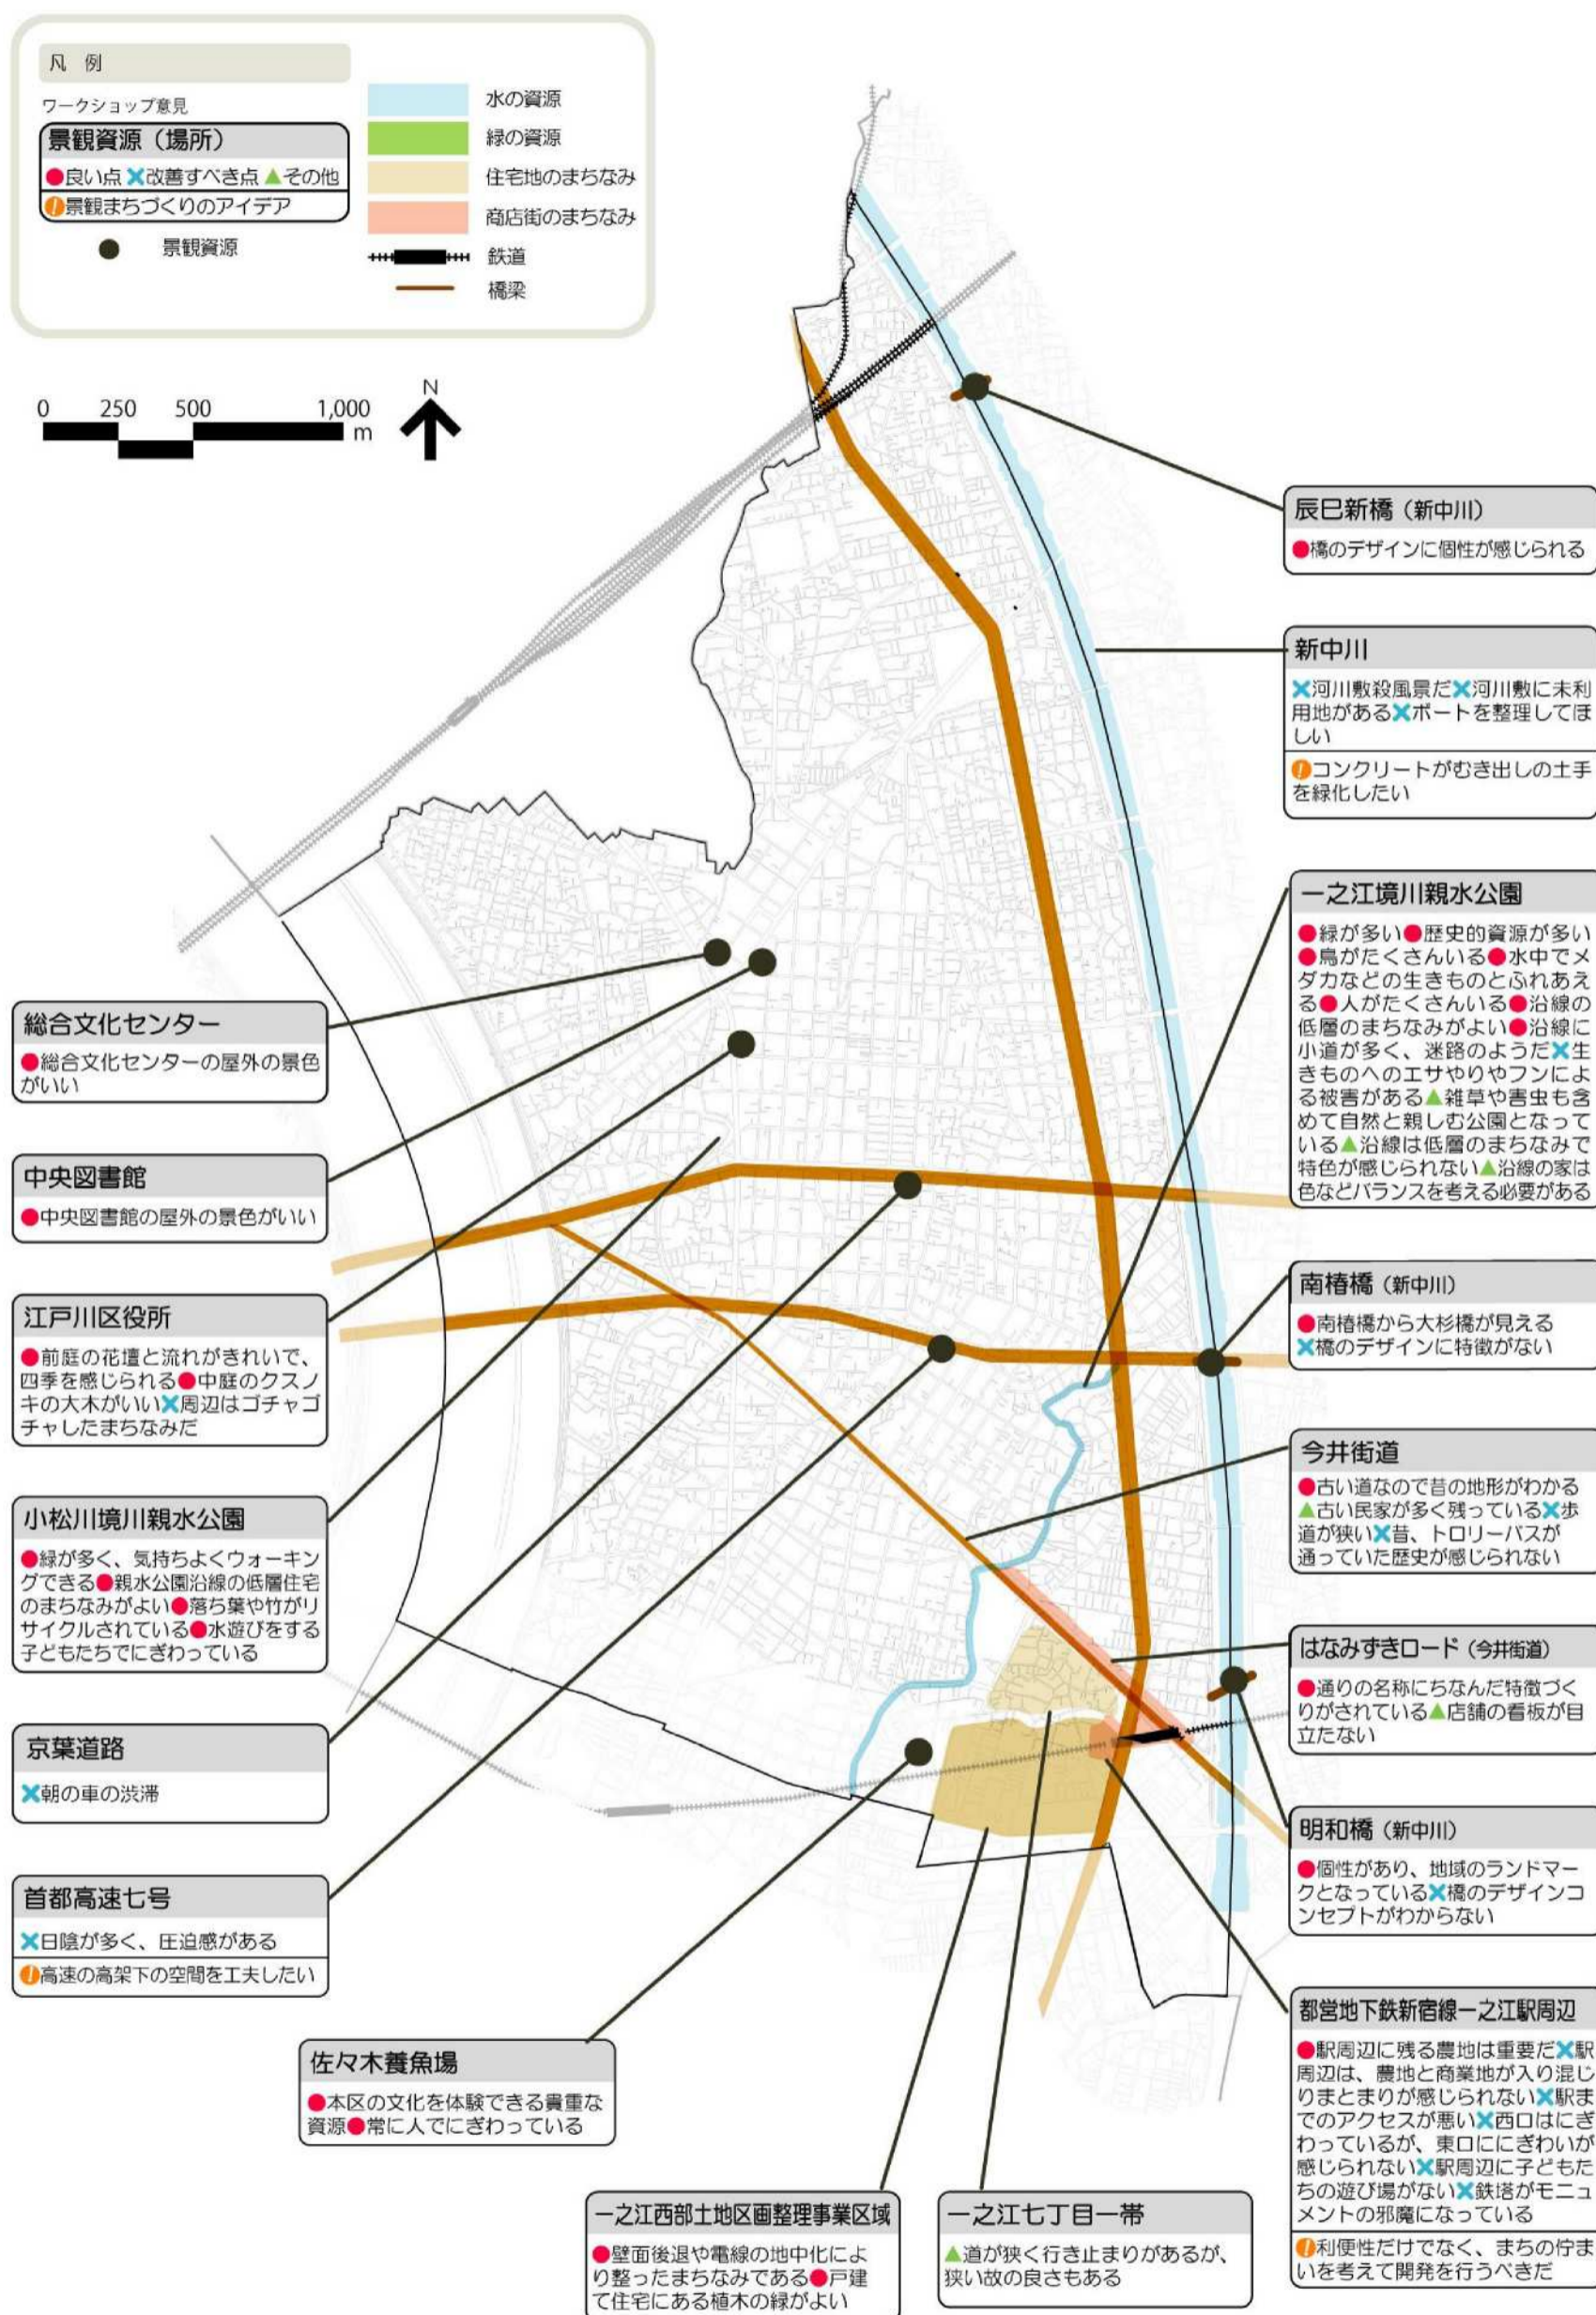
凡 例

ワークショップ意見

景観資源（場所）

●良い点 ✕改善すべき点 ▲その他

!景観まちづくりのアイデア

● 景観資源

水の資源

緑の資源

住宅地のまちなみ

商店街のまちなみ

鉄道

橋梁

0 250 500 1,000 m

N

辰巳新橋（新中川）

●橋のデザインに個性が感じられる

新中川

✕河川敷殺風景だ✕河川敷に未利用地がある✕ボートを整理してほしい

!コンクリートがむき出しの土手を緑化したい

一之江境川親水公園

●緑が多い●歴史的資源が多い●鳥がたくさんいる●水中でメダカなどの生きものとふれあえる●人がたくさんいる●沿線の低層のまちなみがよい●沿線に小道が多く、迷路のようだ✕生きものへのエサやりやフンによる被害がある▲雑草や害虫も含めて自然と親しむ公園となっている▲沿線は低層のまちなみで特色が感じられない▲沿線の家は色などバランスを考える必要がある

総合文化センター

●総合文化センターの屋外の景色がいい

中央図書館

●中央図書館の屋外の景色がいい

江戸川区役所

●前庭の花壇と流れがきれいで、四季を感じられる●中庭のクスノキの大木がいい✕周辺はゴチャゴチャしたまちなみだ

南椿橋（新中川）

●南椿橋から大杉橋が見える
✕橋のデザインに特徴がない

今井街道

●古い道なので昔の地形がわかる▲古い民家が多く残っている✕歩道が狭い✕昔、トロリーバスが通っていた歴史が感じられない

小松川境川親水公園

●緑が多く、気持ちよくウォーキングできる●親水公園沿線の低層住宅のまちなみがよい●落ち葉や竹がリサイクルされている●水遊びをする子どもたちでにぎわっている

はなみずきロード（今井街道）

●通りの名称にちなんだ特徴づくりがされている▲店舗の看板が目立たない

京葉道路

✕朝の車の渋滞

明和橋（新中川）

●個性があり、地域のランドマークとなっている✕橋のデザインコンセプトがわからない

首都高速七号

✕日陰が多く、圧迫感がある

!高速の高架下の空間を工夫したい

都営地下鉄新宿線一之江駅周辺

●駅周辺に残る農地は重要だ✕駅周辺は、農地と商業地が入り混じりまとまりが感じられない✕駅までのアクセスが悪い✕西口はにぎわっているが、東口ににぎわいが感じられない✕駅周辺に子どもたちの遊び場がない✕鉄塔がモニュメントの邪魔になっている

!利便性だけでなく、まちの佇まいを考えて開発を行うべきだ

佐々木養魚場

●本区の文化を体験できる貴重な資源●常に人でにぎわっている

一之江西部土地区画整理事業区域

●壁面後退や電線の地中化により整ったまちなみである●戸建て住宅にある植木の緑がよい

一之江七丁目一帯

▲道が狭く行き止まりがあるが、狭い故の良さもある